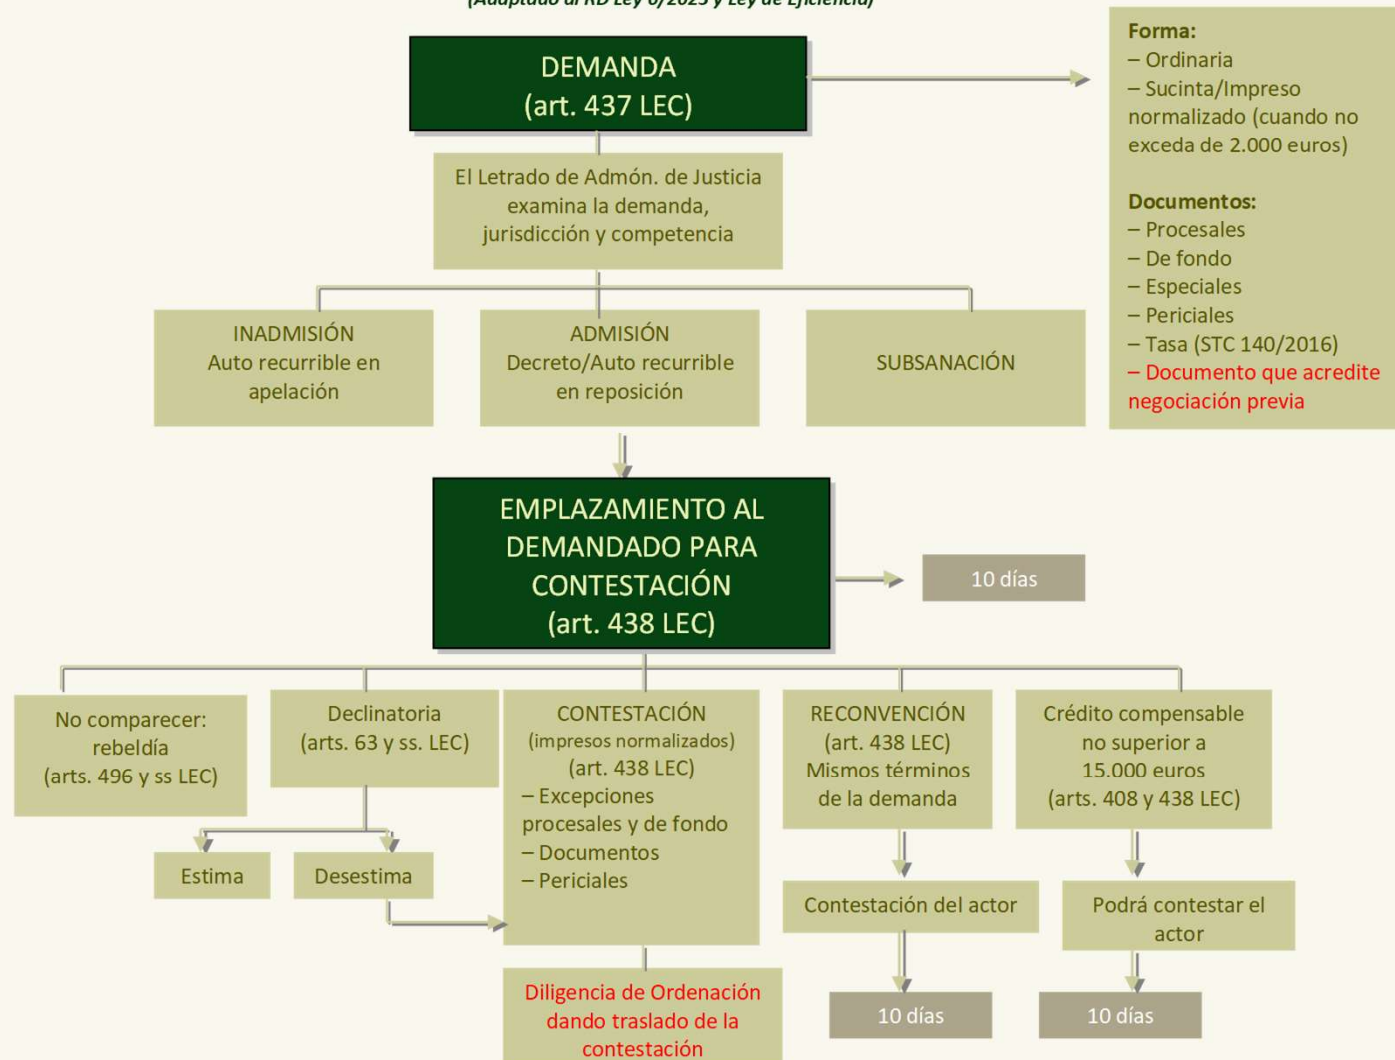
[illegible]

DEMANDA
(art. 437 LEC)

Forma:
– Ordinaria
– Sucinta/Impreso normalizado (cuando no exceda de 2.000 euros)

Documentos:
– Procesales
– De fondo
– Especiales
– Periciales
– Tasa (STC 140/2016)
– Documento que acredite negociación previa

El Letrado de Admón. de Justicia examina la demanda, jurisdicción y competencia

INADMISIÓN
Auto recurrible en apelación

ADMISIÓN
Decreto/Auto recurrible en reposición

SUBSANACIÓN

EMPLAZAMIENTO AL DEMANDADO PARA CONTESTACIÓN
(art. 438 LEC)

10 días

No comparecer: rebeldía
(arts. 496 y ss LEC)

Declinatoria
(arts. 63 y ss. LEC)

Estima

Desestima

CONTESTACIÓN
(impresos normalizados)
(art. 438 LEC)
– Excepciones procesales y de fondo
– Documentos
– Periciales

RECONVENCIÓN
(art. 438 LEC)
Mismos términos de la demanda

Contestación del actor

10 días

Crédito compensable no superior a 15.000 euros
(arts. 408 y 438 LEC)

Podrá contestar el actor

10 días

Diligencia de Ordenación dando traslado de la contestación